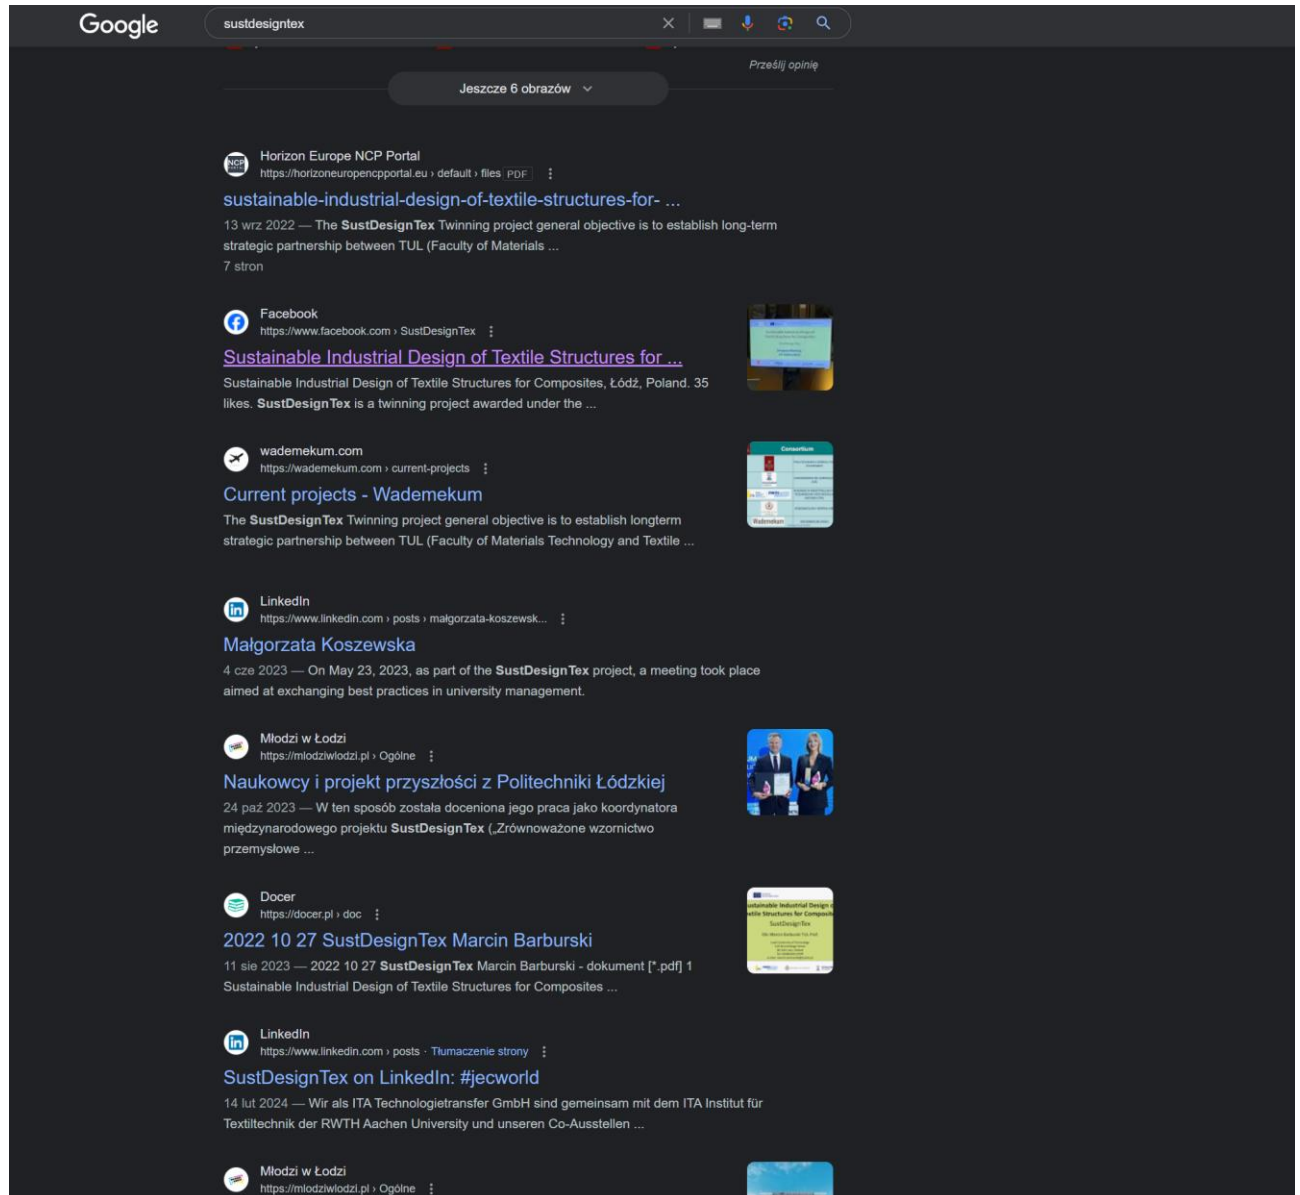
Google

sustdesigntex

Prześlij opinię

Jeszcze 6 obrazów

Horizon Europe NCP Portal
https://horizoneuropencpportal.eu › default › files PDF

sustainable-industrial-design-of-textile-structures-for- ...

13 wrz 2022 — The SustDesignTex Twinning project general objective is to establish long-term strategic partnership between TUL (Faculty of Materials ...
7 stron

Facebook
https://www.facebook.com › SustDesignTex

Sustainable Industrial Design of Textile Structures for ...

Sustainable Industrial Design of Textile Structures for Composites, Łódź, Poland. 35 likes. SustDesignTex is a twinning project awarded under the ...

wademekum.com
https://wademekum.com › current-projects

Current projects - Wademekum

The SustDesignTex Twinning project general objective is to establish longterm strategic partnership between TUL (Faculty of Materials Technology and Textile ...

LinkedIn
https://www.linkedin.com › posts › małgorzata-koszewsk...

Małgorzata Koszewska

4 cze 2023 — On May 23, 2023, as part of the SustDesignTex project, a meeting took place aimed at exchanging best practices in university management.

Młodzi w Łodzi
https://mlodziwlodzi.pl › Ogólne

Naukowcy i projekt przyszłości z Politechniki Łódzkiej

24 paź 2023 — W ten sposób została doceniona jego praca jako koordynatora międzynarodowego projektu SustDesignTex („Zrównoważone wzornictwo przemysłowe ...

Docer
https://docer.pl › doc

2022 10 27 SustDesignTex Marcin Barburski

11 sie 2023 — 2022 10 27 SustDesignTex Marcin Barburski - dokument [*.pdf] 1 Sustainable Industrial Design of Textile Structures for Composites ...

LinkedIn
https://www.linkedin.com › posts · Tłumaczenie strony

SustDesignTex on LinkedIn: #jecworld

14 lut 2024 — Wir als ITA Technologietransfer GmbH sind gemeinsam mit dem ITA Institut für Textiltechnik der RWTH Aachen University und unseren Co-Ausstellen ...

Młodzi w Łodzi
https://mlodziwlodzi.pl › Ogólne